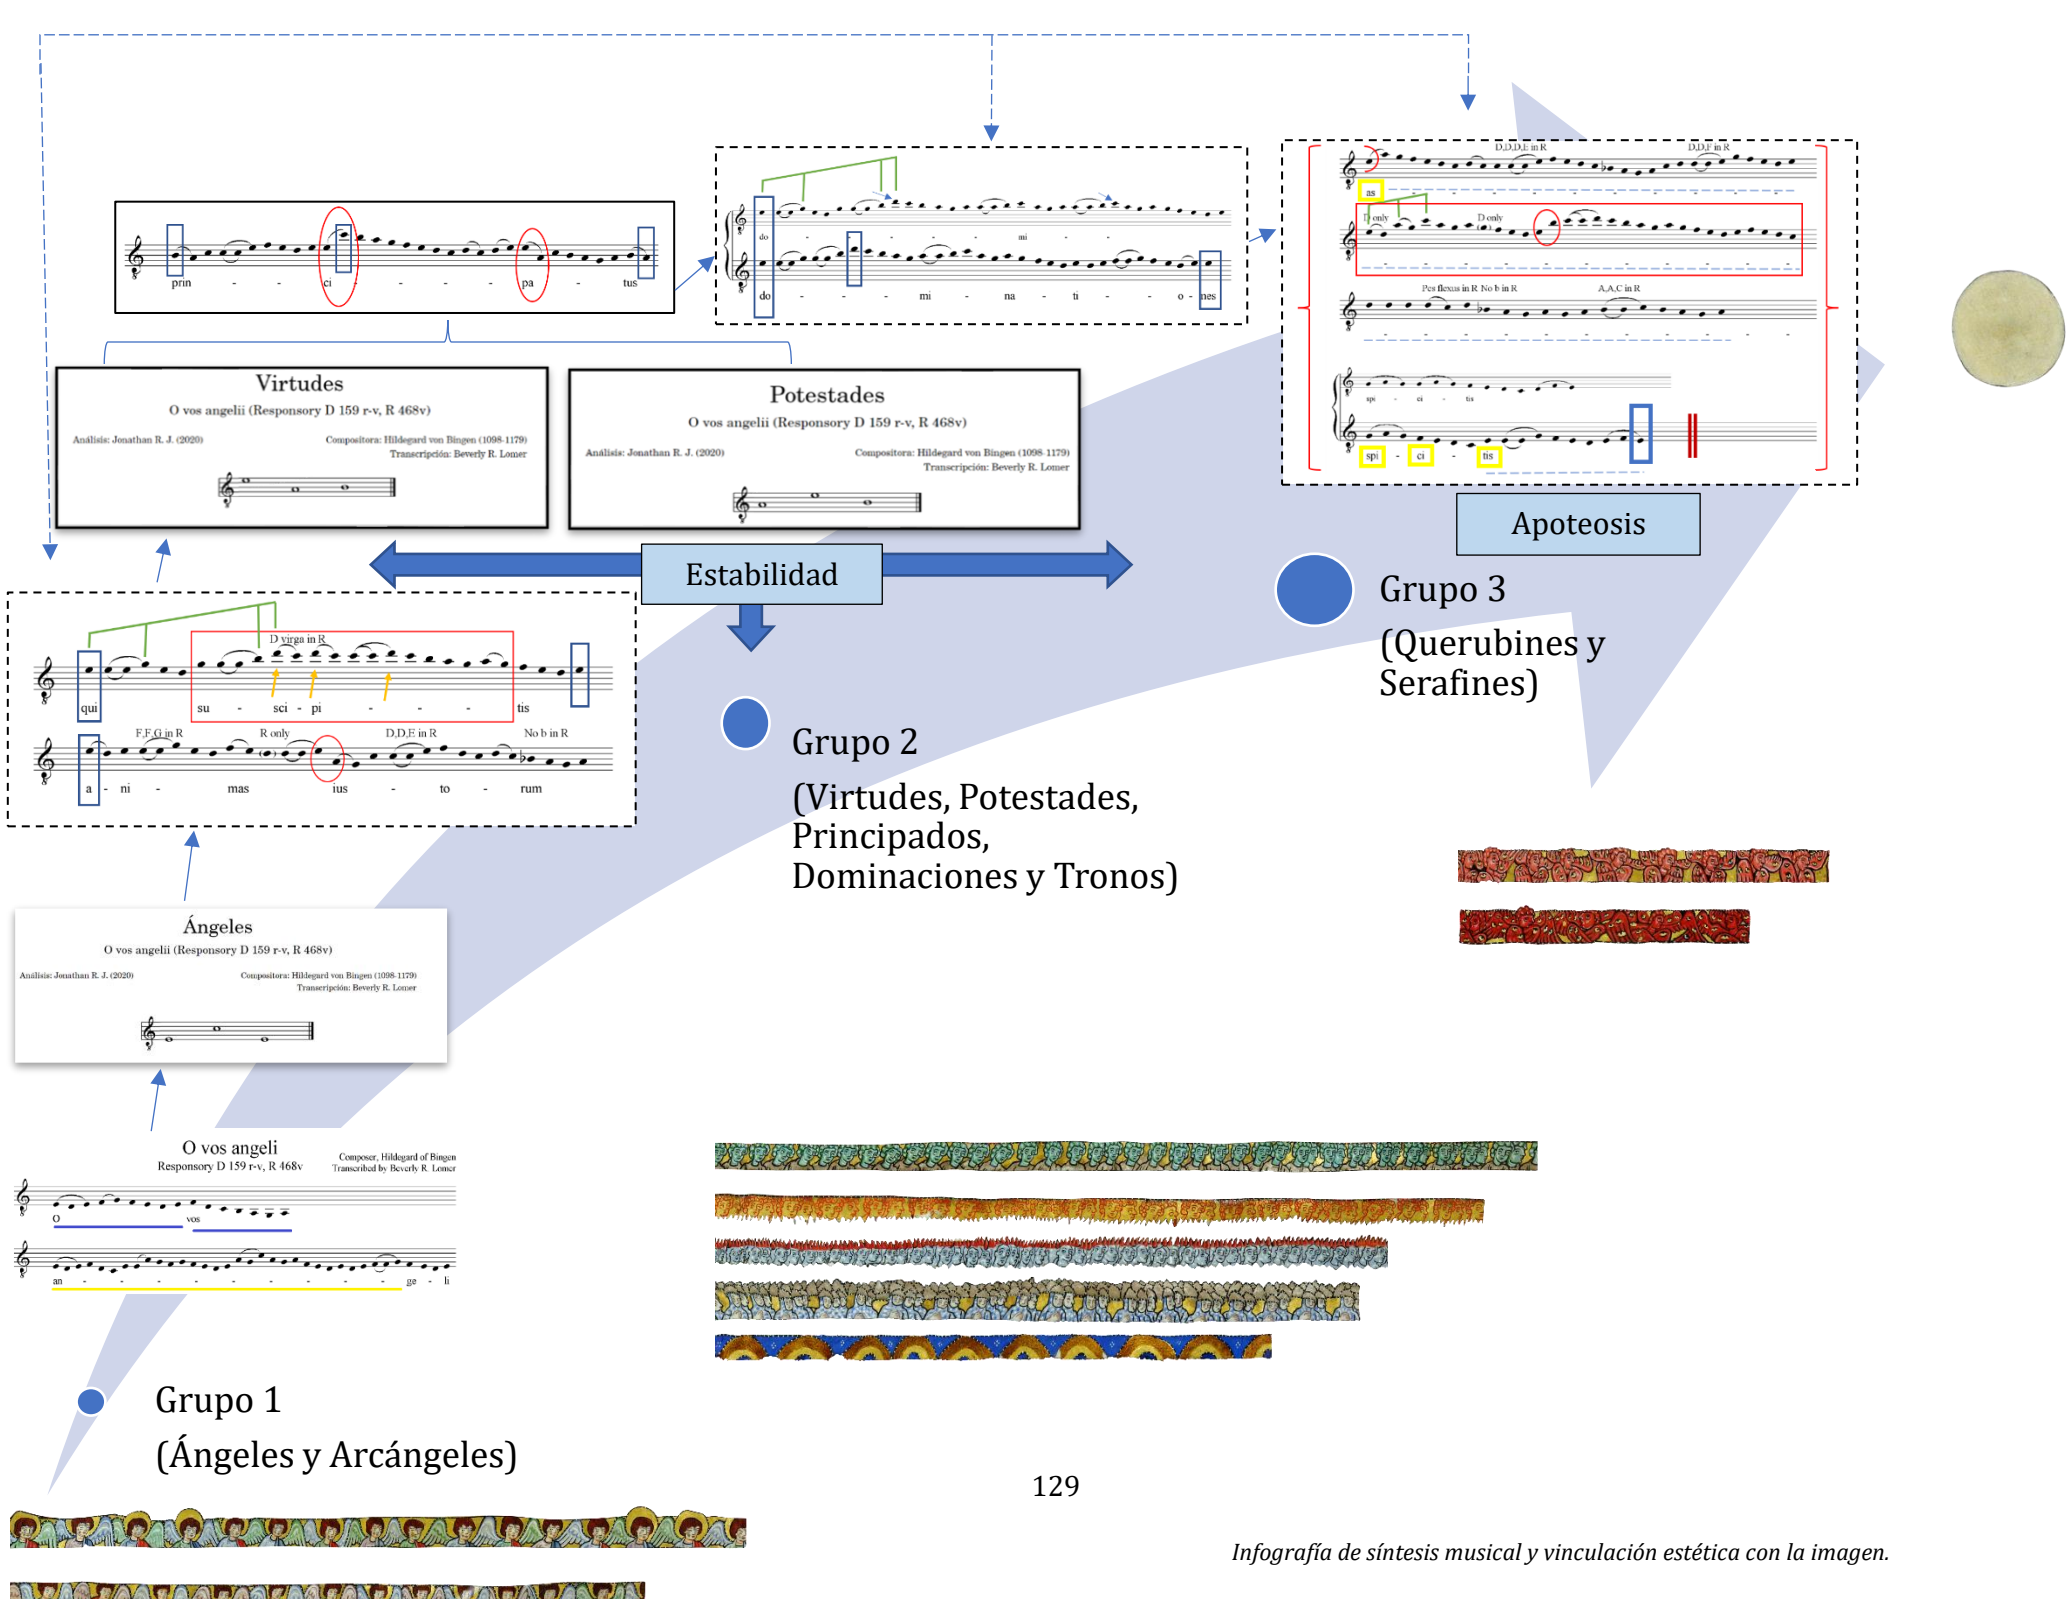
prin - - ci - - - pa - tus

do - - - mi - - -

do - - - mi - na - ti - - o - nes

D,D,D,E in R D,D,F in R

as

D only D only

Pes flexus in R No b in R A,A,C in R

spi - ci - tis

spi - ci - tis

Virtudes
O vos angelii (Responsory D 159 r-v, R 468v)
Análisis: Jonathan R. J. (2020)
Compositora: Hildegard von Bingen (1098-1179)
Transcripción: Beverly R. Lomer

Potestades
O vos angelii (Responsory D 159 r-v, R 468v)
Análisis: Jonathan R. J. (2020)
Compositora: Hildegard von Bingen (1098-1179)
Transcripción: Beverly R. Lomer

Apoteosis

Estabilidad

Grupo 3
(Querubines y Serafines)

D virga in R

qui su - sci - pi - - - tis

F,F,G in R R only D,D,E in R No b in R

a - ni - mas ius - to - rum

Grupo 2
(Virtudes, Potestades, Principados, Dominaciones y Tronos)

Ángeles
O vos angelii (Responsory D 159 r-v, R 468v)
Análisis: Jonathan R. J. (2020)
Compositora: Hildegard von Bingen (1098-1179)
Transcripción: Beverly R. Lomer

O vos angeli
Responsory D 159 r-v, R 468v
Composer, Hildegard of Bingen
Transcribed by Beverly R. Lomer

O vos

an - - - - - - - - - - ge - li

Grupo 1
(Ángeles y Arcángeles)

129

*Infografía de síntesis musical y vinculación estética con la imagen.*